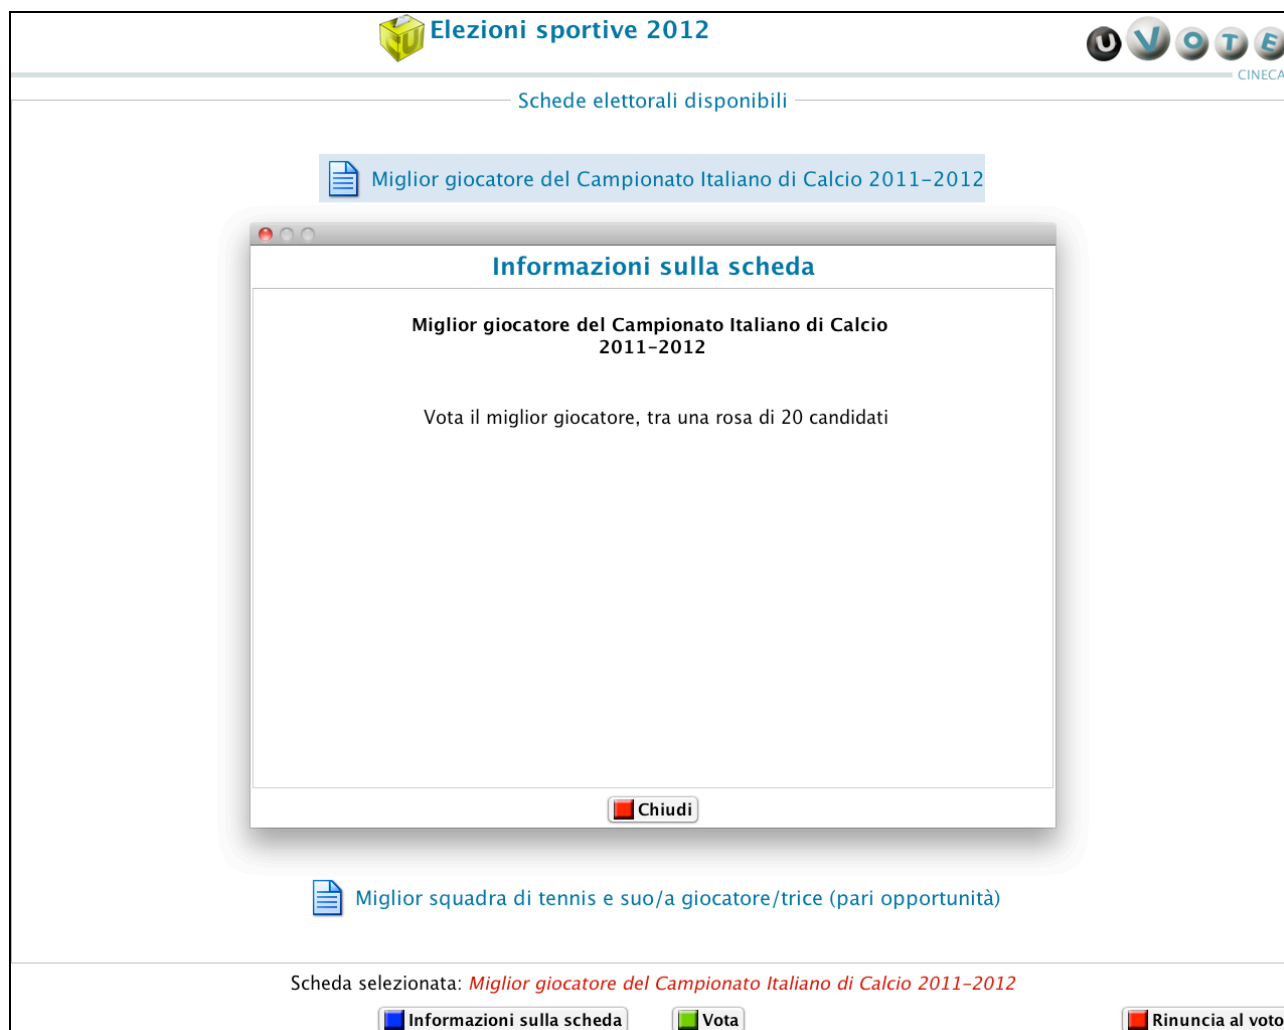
Elezioni sportive 2012

UVOTE
CINECA

Schede elettorali disponibili

Miglior giocatore del Campionato Italiano di Calcio 2011-2012

Informazioni sulla scheda

Miglior giocatore del Campionato Italiano di Calcio 2011-2012

Vota il miglior giocatore, tra una rosa di 20 candidati

Chiudi

Miglior squadra di tennis e suo/a giocatore/trice (pari opportunità)

Scheda selezionata: Miglior giocatore del Campionato Italiano di Calcio 2011-2012

Informazioni sulla scheda  Vota  Rinuncia al voto